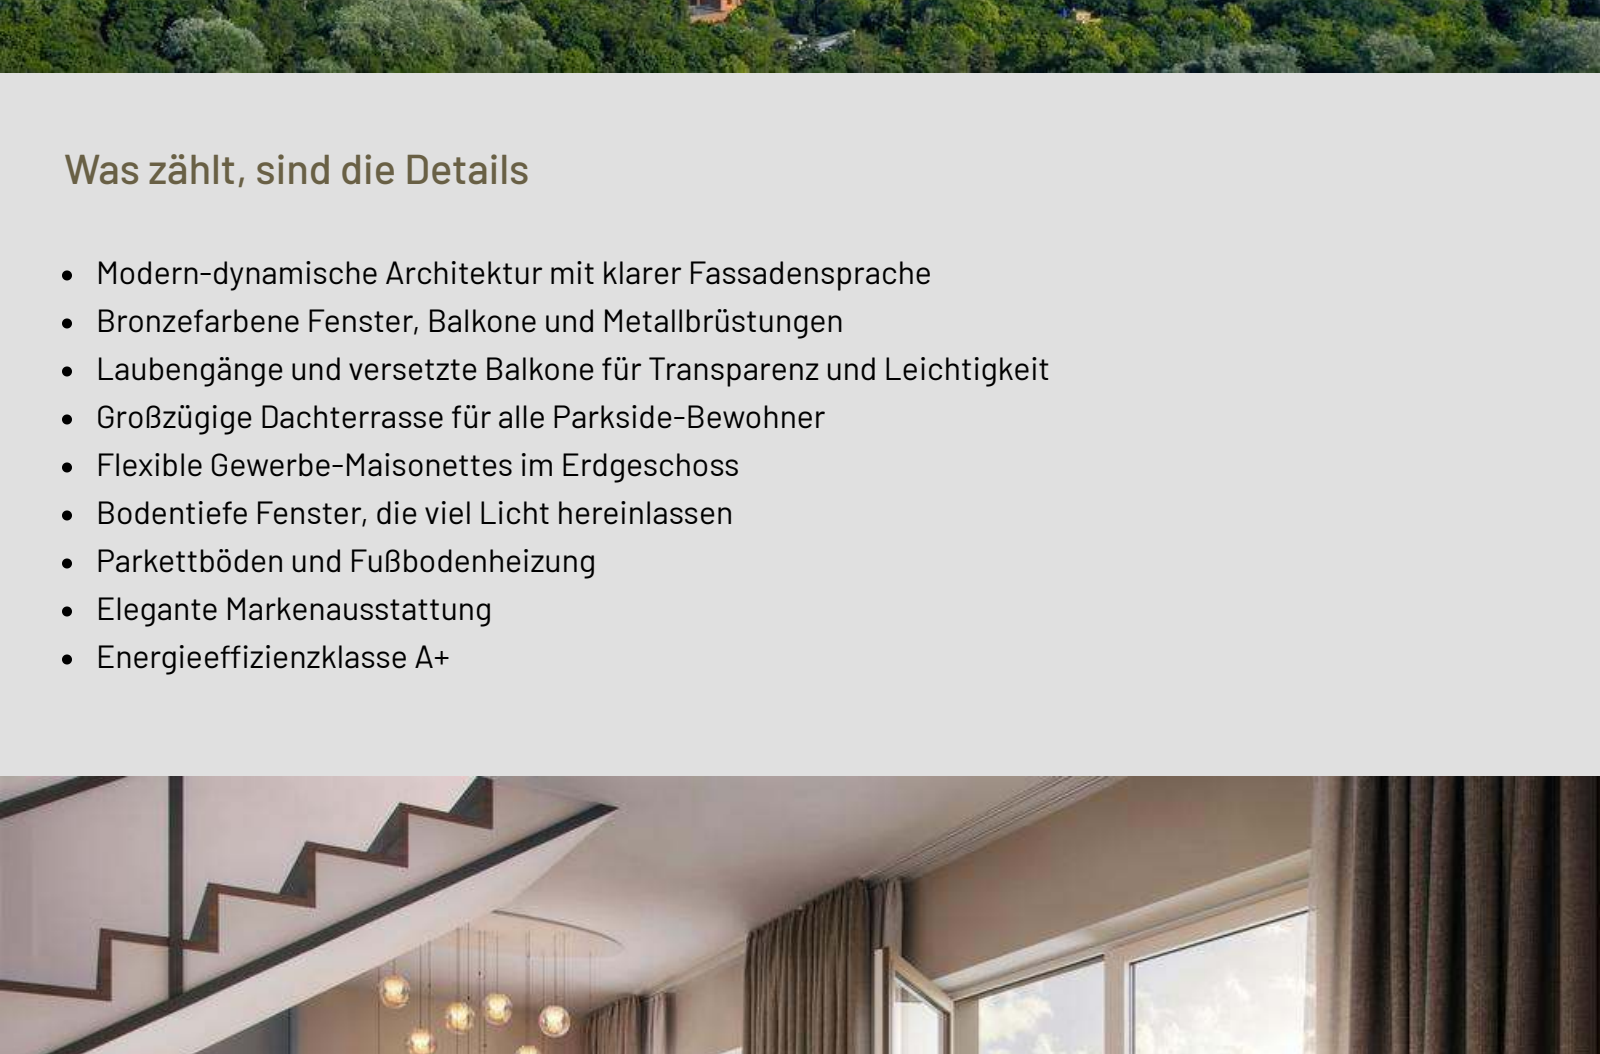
Was zählt, sind die Details

- Modern-dynamische Architektur mit klarer Fassadensprache
- Bronzefarbene Fenster, Balkone und Metallbrüstungen
- Laubengänge und versetzte Balkone für Transparenz und Leichtigkeit
- Großzügige Dachterrasse für alle Parkside-Bewohner
- Flexible Gewerbe-Maisonettes im Erdgeschoss
- Bodentiefe Fenster, die viel Licht hereinlassen
- Parkettböden und Fußbodenheizung
- Elegante Markenausstattung
- Energieeffizienzklasse A+